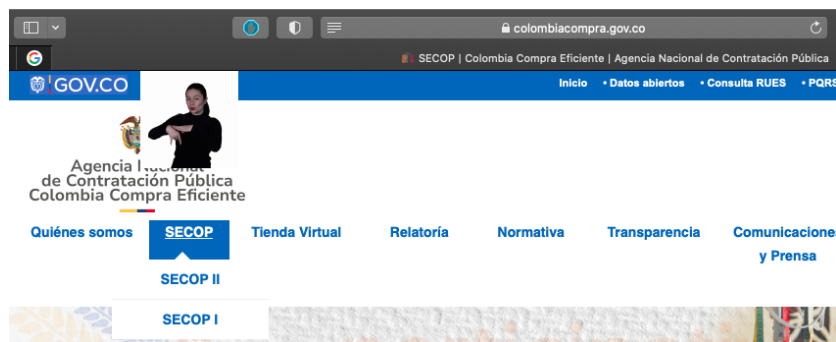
colombiacompra.gov.co

SECOP | Colombia Compra Eficiente | Agencia Nacional de Contratación Pública

GOV.CO

Inicio • Datos abiertos • Consulta RUES • PQRS

Agencia Naci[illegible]
de Contratación Pública
Colombia Compra Eficiente

Quiénes somos
SECOP
Tienda Virtual
Relatoría
Normativa
Transparencia
Comunicaciones y Prensa

SECOP II
SECOP I